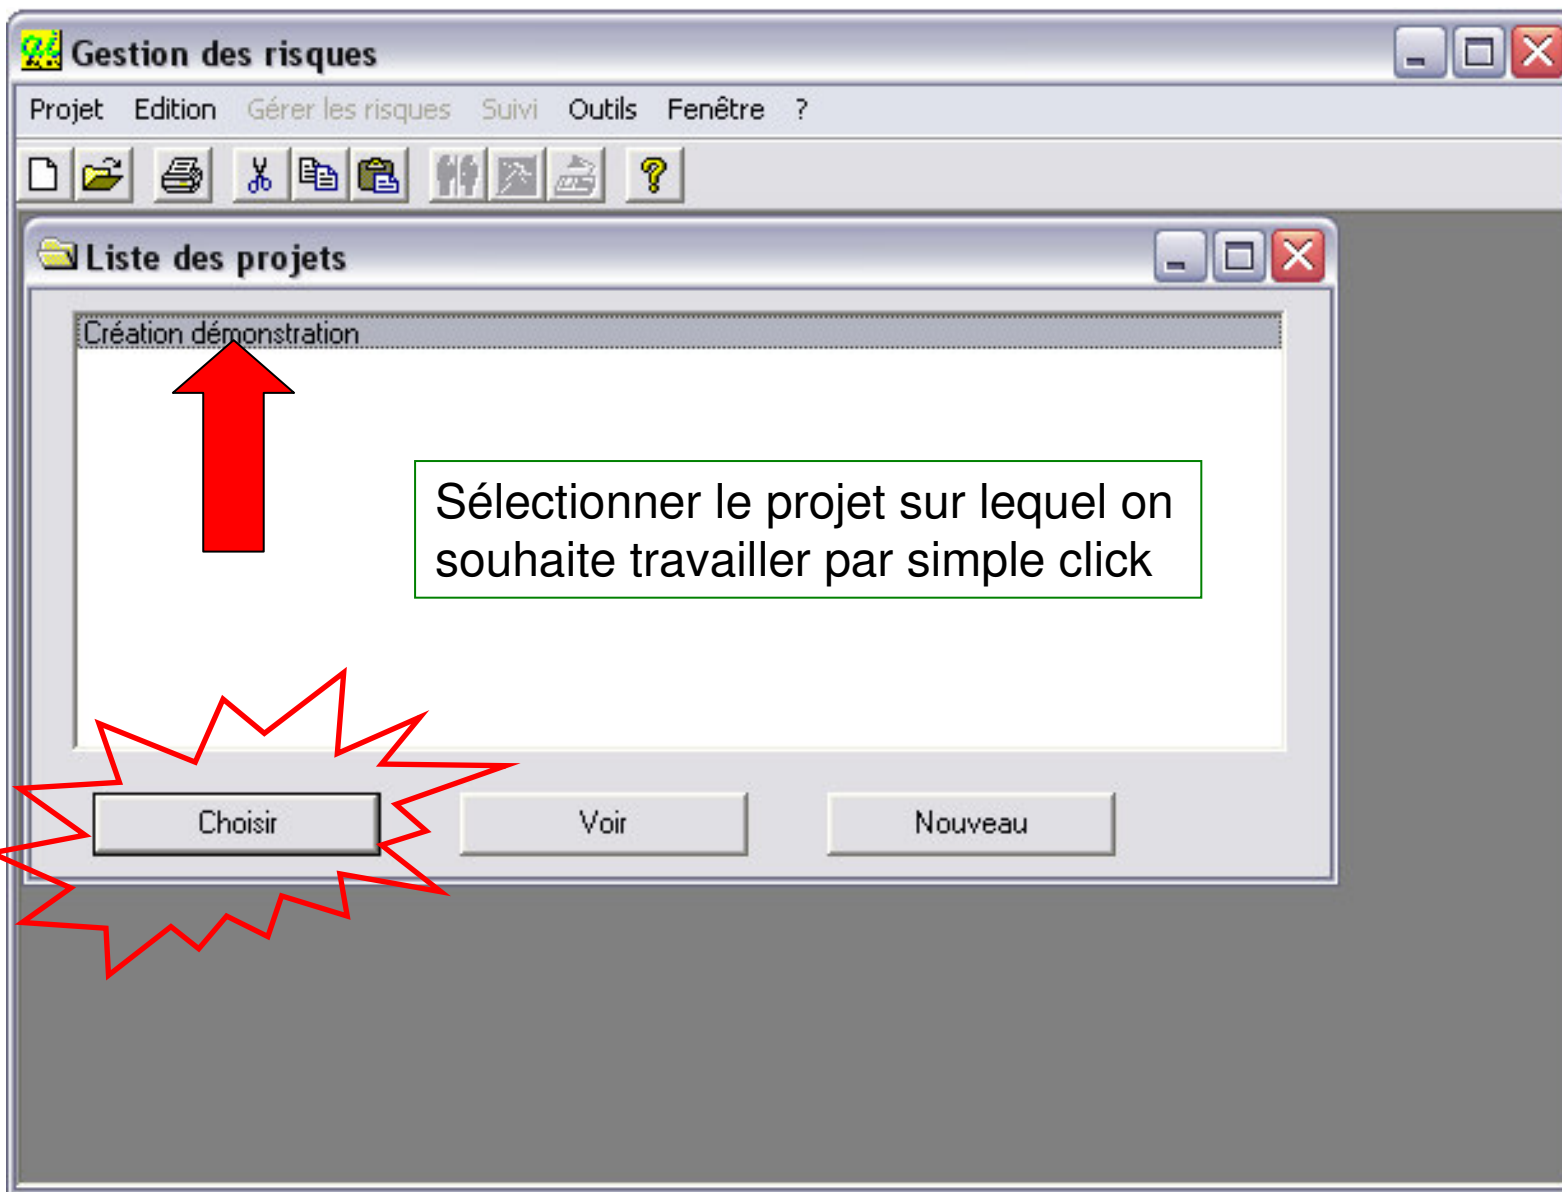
Gestion des risques

Projet Edition Gérer les risques Suivi Outils Fenêtre ?

Liste des projets

Création démonstration

Sélectionner le projet sur lequel on souhaite travailler par simple click

Choisir

Voir

Nouveau